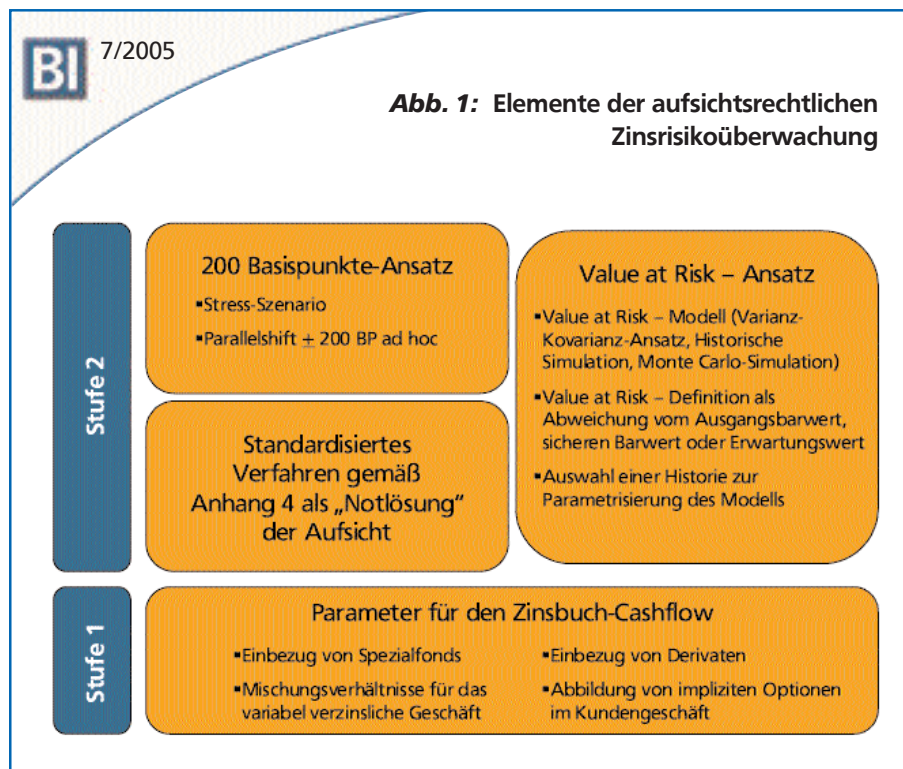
BI 7/2005

*Abb. 1:* Elemente der aufsichtsrechtlichen Zinsrisikoüberwachung

Stufe 2

200 Basispunkte-Ansatz
▪Stress-Szenario
▪Parallelshift $\pm$ 200 BP ad hoc

Standardisiertes Verfahren gemäß Anhang 4 als „Notlösung" der Aufsicht

Value at Risk – Ansatz
▪Value at Risk – Modell (Varianz-Kovarianz-Ansatz, Historische Simulation, Monte Carlo-Simulation)
▪Value at Risk – Definition als Abweichung vom Ausgangsbarwert, sicheren Barwert oder Erwartungswert
▪Auswahl einer Historie zur Parametrisierung des Modells

Stufe 1

Parameter für den Zinsbuch-Cashflow
▪Einbezug von Spezialfonds
▪Mischungsverhältnisse für das variabel verzinsliche Geschäft
▪Einbezug von Derivaten
▪Abbildung von impliziten Optionen im Kundengeschäft